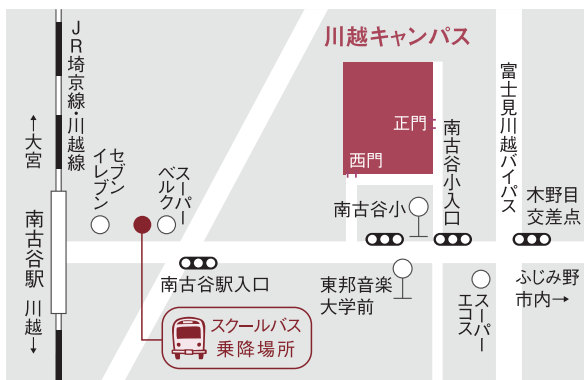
川越キャンパス

JR埼京線・川越線

←大宮

南古谷駅

川越→

セブンイレブン

スーパーベルク

正門

西門

南古谷小入口

富士見川越バイパス

南古谷小

木野目交差点

南古谷駅入口

東邦音楽大学前

スーパーエコス

ふじみ野市内→

スクールバス乗降場所